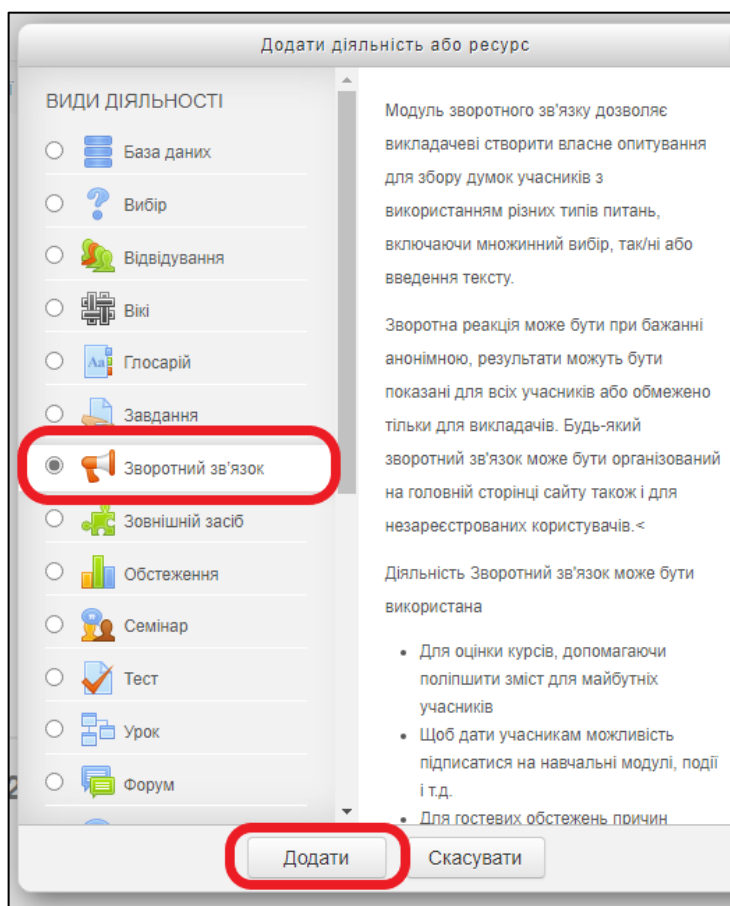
Додати діяльність або ресурс

ВИДИ ДІЯЛЬНОСТІ

База даних
Вибір
Відвідування
Вікі
Глосарій
Завдання
Зворотний зв'язок
Зовнішній засіб
Обстеження
Семінар
Тест
Урок
Форум

Модуль зворотного зв'язку дозволяє викладачеві створити власне опитування для збору думок учасників з використанням різних типів питань, включаючи множинний вибір, так/ні або введення тексту.

Зворотна реакція може бути при бажанні анонімною, результати можуть бути показані для всіх учасників або обмежено тільки для викладачів. Будь-який зворотний зв'язок може бути організований на головній сторінці сайту також і для незареєстрованих користувачів.<

Діяльність Зворотний зв'язок може бути використана

- Для оцінки курсів, допомагаючи поліпшити зміст для майбутніх учасників
- Щоб дати учасникам можливість підписатися на навчальні модулі, події і т.д.
- Для гостевих обстежень причин

Додати
Скасувати